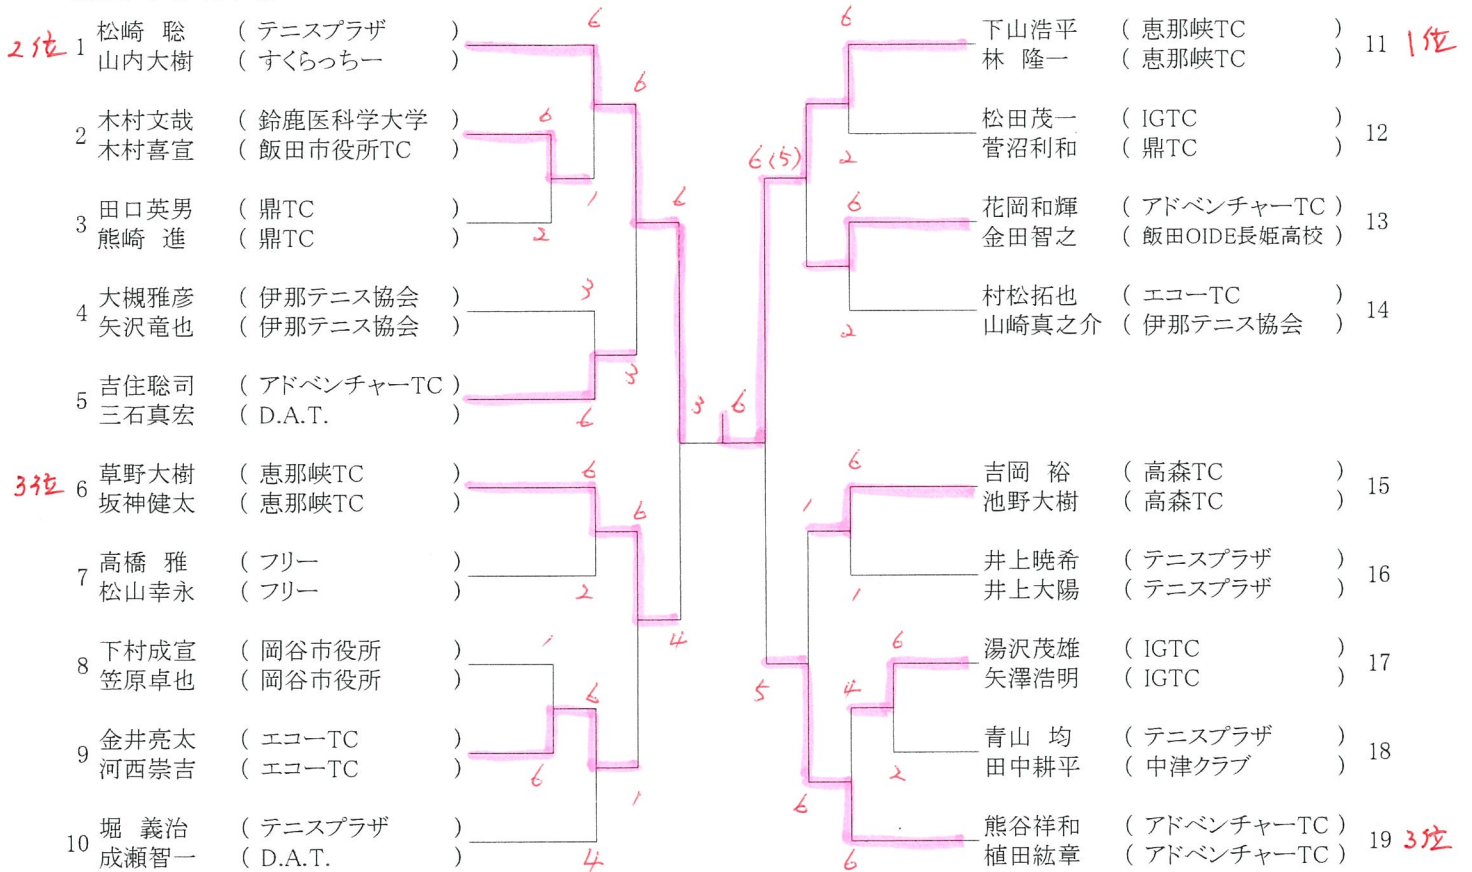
2位 1 松崎 聡 （テニスプラザ）
山内大樹 （すくらっちー）

2 木村文哉 （鈴鹿医科学大学）
木村喜宣 （飯田市役所TC）

3 田口英男 （鼎TC）
熊崎 進 （鼎TC）

4 大槻雅彦 （伊那テニス協会）
矢沢竜也 （伊那テニス協会）

5 吉住聡司 （アドベンチャーTC）
三石真宏 （D.A.T.）

3位 6 草野大樹 （恵那峡TC）
坂神健太 （恵那峡TC）

7 高橋 雅 （フリー）
松山幸永 （フリー）

8 下村成宣 （岡谷市役所）
笠原卓也 （岡谷市役所）

9 金井亮太 （エコーTC）
河西崇吉 （エコーTC）

10 堀 義治 （テニスプラザ）
成瀬智一 （D.A.T.）

下山浩平 （恵那峡TC） 11 1位
林 隆一 （恵那峡TC）

松田茂一 （IGTC） 12
菅沼利和 （鼎TC）

花岡和輝 （アドベンチャーTC） 13
金田智之 （飯田OIDE長姫高校）

村松拓也 （エコーTC） 14
山崎真之介 （伊那テニス協会）

吉岡 裕 （高森TC） 15
池野大樹 （高森TC）

井上暁希 （テニスプラザ） 16
井上大陽 （テニスプラザ）

湯沢茂雄 （IGTC） 17
矢澤浩明 （IGTC）

青山 均 （テニスプラザ） 18
田中耕平 （中津クラブ）

熊谷祥和 （アドベンチャーTC） 19 3位
植田紘章 （アドベンチャーTC）

6 6 6 1 2 6 3 3 6 3 6 6 6 2 4 1 6 6 1 4
6 6(5) 2 6 2 6 1 1 5 6 4 2 6 6